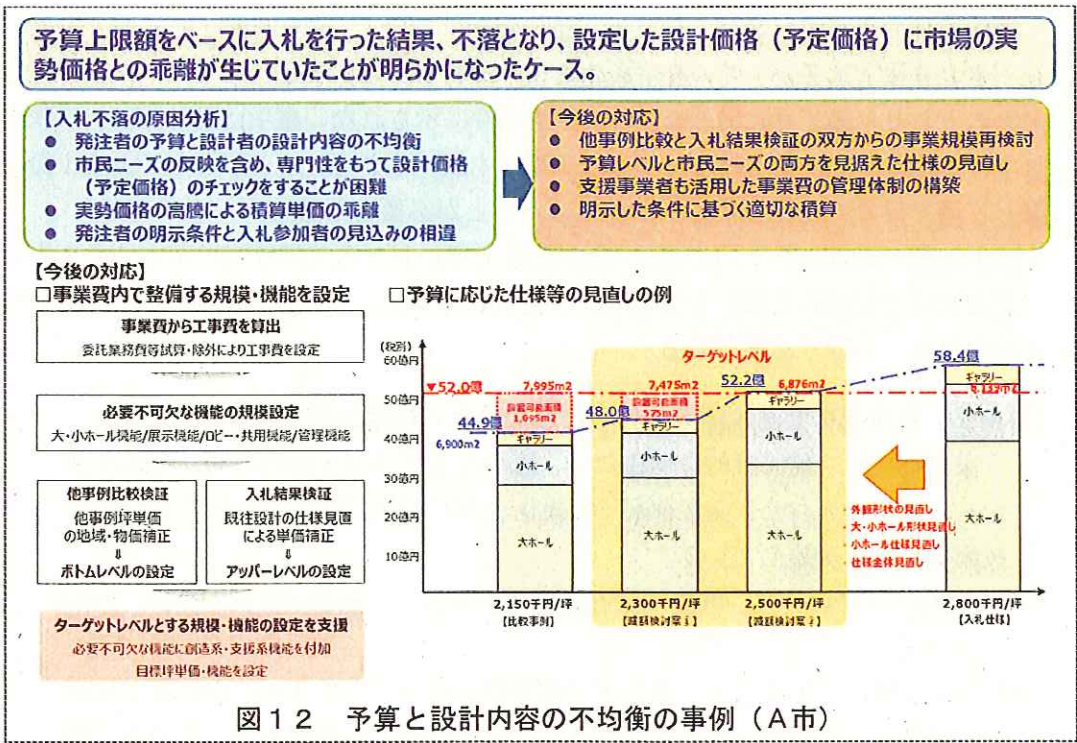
予算上限額をベースに入札を行った結果、不落となり、設定した設計価格（予定価格）に市場の実勢価格との乖離が生じていたことが明らかになったケース。

【入札不落の原因分析】
● 発注者の予算と設計者の設計内容の不均衡
● 市民ニーズの反映を含め、専門性をもって設計価格（予定価格）のチェックをすることが困難
● 実勢価格の高騰による積算単価の乖離
● 発注者の明示条件と入札参加者の見込みの相違

【今後の対応】
● 他事例比較と入札結果検証の双方からの事業規模再検討
● 予算レベルと市民ニーズの両方を見据えた仕様の見直し
● 支援事業者も活用した事業費の管理体制の構築
● 明示した条件に基づく適切な積算

【今後の対応】
□事業費内で整備する規模・機能を設定

事業費から工事費を算出
委託業務費等試算・除外により工事費を設定

必要不可欠な機能の規模設定
大・小ホール機能/展示機能/ロビー・共用機能/管理機能

他事例比較検証
他事例坪単価の地域・物価補正
⇓
ボトムレベルの設定

入札結果検証
既往設計の仕様見直による単価補正
⇓
アッパーレベルの設定

ターゲットレベルとする規模・機能の設定を支援
必要不可欠な機能に創造系・支援系機能を付加
目標坪単価・機能を設定

□予算に応じた仕様等の見直しの例

(税別)
60億円
50億円
40億円
30億円
20億円
10億円

ターゲットレベル
▼52.0億
44.9億
6,900m2
7,995m2
設置可能面積 1,095m2
48.0億
7,475m2
設置可能面積 575m2
52.2億
6,876m2
58.4億
ギャラリー
小ホール
大ホール
ギャラリー
小ホール
大ホール
ギャラリー
小ホール
大ホール
ギャラリー
小ホール
大ホール
6,122m2

外観形状の見直し
大・小ホール形状見直し
小ホール仕様見直し
仕様全体見直し

2,150千円/坪
[比較事例]
2,300千円/坪
[減額検討案1]
2,500千円/坪
[減額検討案2]
2,800千円/坪
[入札仕様]

図１２　予算と設計内容の不均衡の事例（Ａ市）